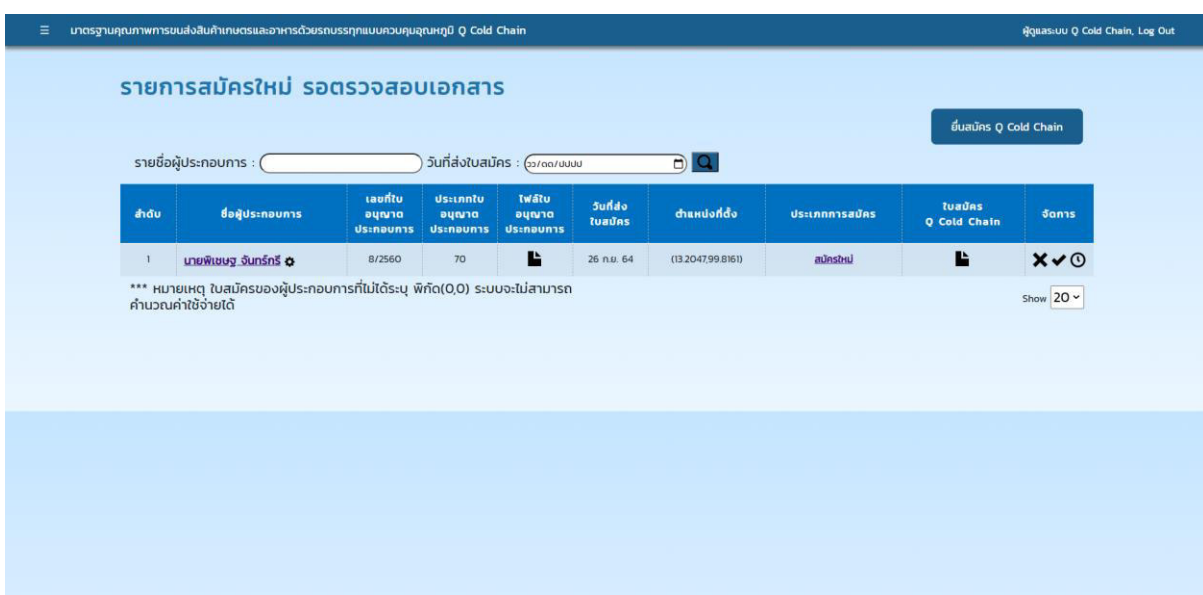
≡ มาตรฐานคุณภาพการขนส่งสินค้าเกษตรและอาหารด้วยรถบรรทุกแบบควบคุมอุณหภูมิ Q Cold Chain

ผู้ดูแลระบบ Q Cold Chain, Log Out

รายการสมัครใหม่ รอตรวจสอบเอกสาร

ยื่นสมัคร Q Cold Chain

รายชื่อผู้ประกอบการ :

วันที่ส่งใบสมัคร : วว/ดด/ปปปป

| ลำดับ | ชื่อผู้ประกอบการ | เลขที่ใบอนุญาตประกอบการ | ประเภทใบอนุญาตประกอบการ | ไฟล์ใบอนุญาตประกอบการ | วันที่ส่งใบสมัคร | ตำแหน่งที่ตั้ง | ประเภทการสมัคร | ใบสมัคร Q Cold Chain | จัดการ |
|---|---|---|---|---|---|---|---|---|---|
| 1 | นายพิเชษฐ จันทร์ศรี | 8/2560 | 70 | | 26 ก.ย. 64 | (13.2047,99.8161) | สมัครใหม่ | | |

*** หมายเหตุ ใบสมัครของผู้ประกอบการที่ไม่ได้ระบุ พิกัด(0,0) ระบบจะไม่สามารถคำนวณค่าใช้จ่ายได้

Show 20